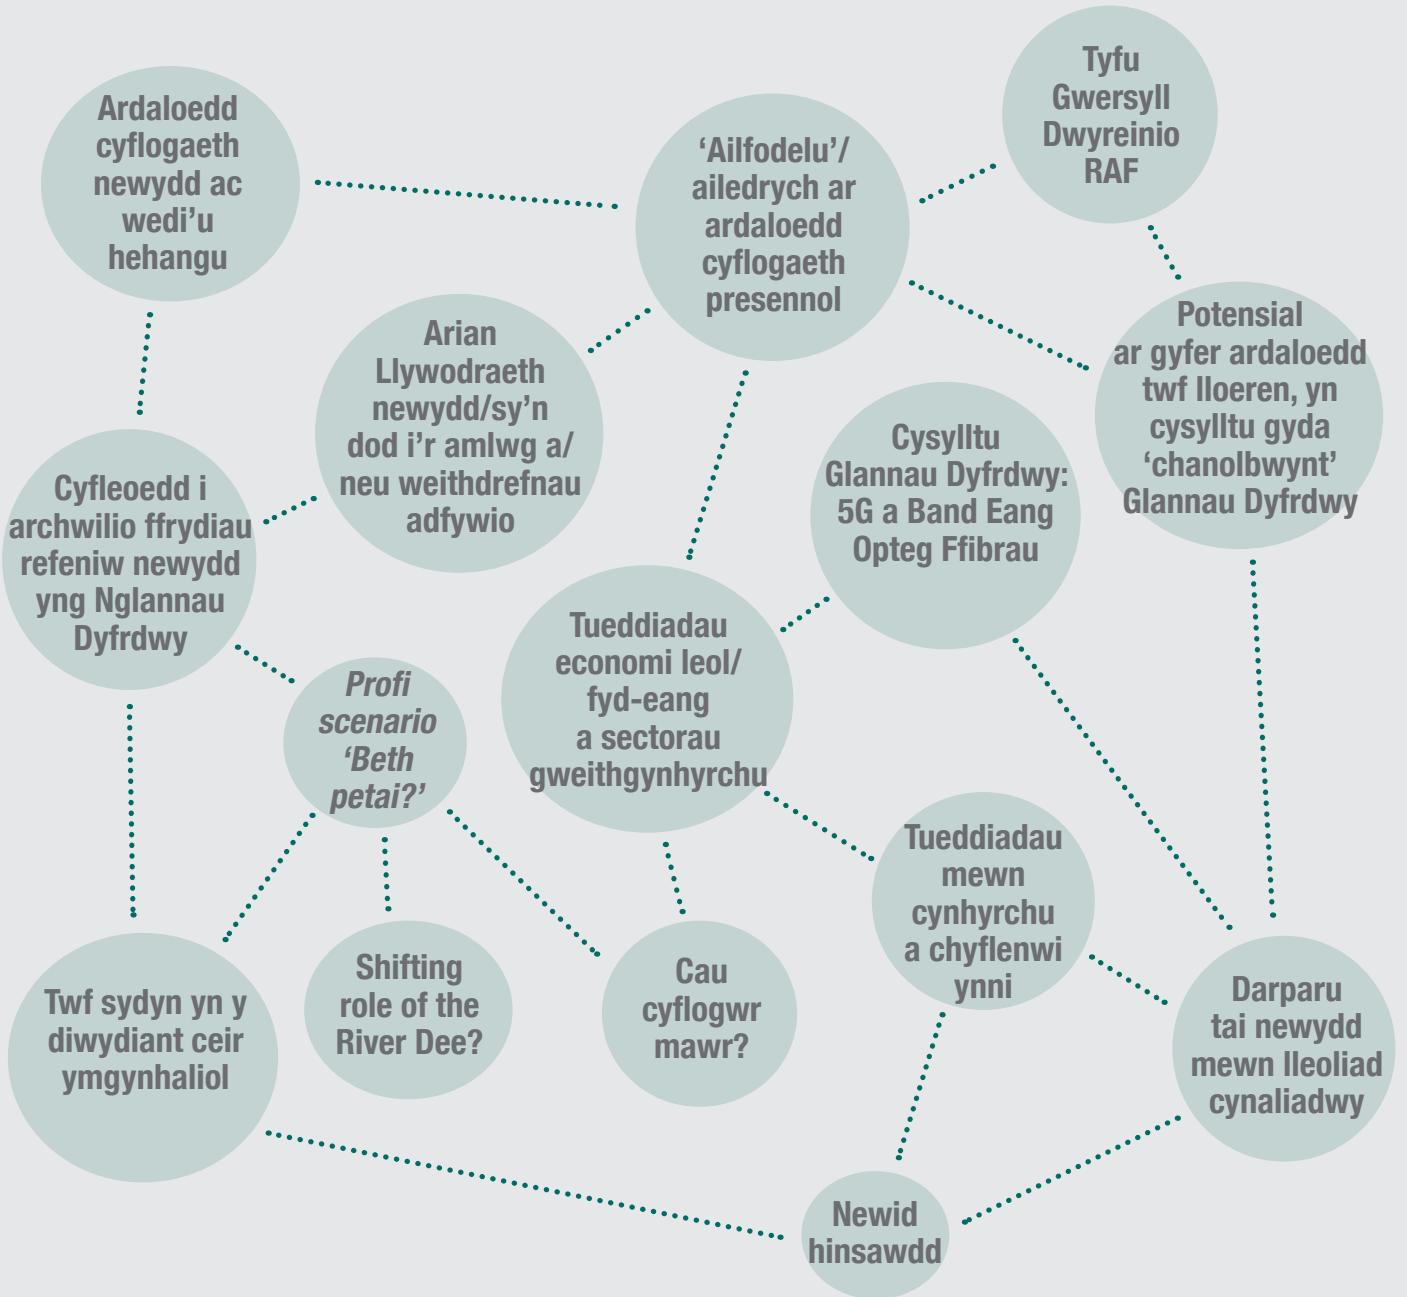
Ardaloedd cyflogaeth newydd ac wedi'u hehangu

'Ailfodelu'/ ailedrych ar ardaloedd cyflogaeth presennol

Tyfu Gwersyll Dwyreinio RAF

Arian Llywodraeth newydd/sy'n dod i'r amlwg a/ neu weithdrefnau adfywio

Potensial ar gyfer ardaloedd twf lloeren, yn cysylltu gyda 'chanolbwynt' Glannau Dyfrdwy

Cyfleoedd i archwilio ffrydiau refeniw newydd yng Nglannau Dyfrdwy

Cysylltu Glannau Dyfrdwy: 5G a Band Eang Opteg Ffibrau

*Profi scenario 'Beth petai?'*

Tueddiadau economi leol/ fyd-eang a sectorau gweithgynhyrchu

Tueddiadau mewn cynhyrchu a chyflenwi ynni

Twf sydyn yn y diwydiant ceir ymgynhaliol

Shifting role of the River Dee?

Cau cyflogwr mawr?

Darparu tai newydd mewn lleoliad cynaliadwy

Newid hinsawdd